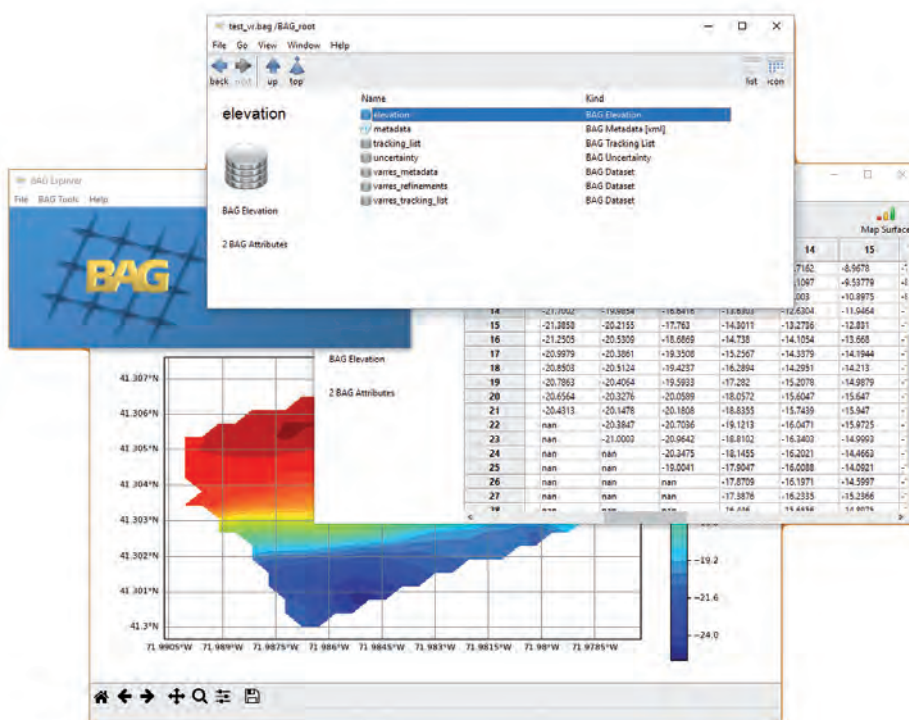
test_vr.bag /BAG_root

File Go View Window Help

back next up top list icon

elevation

BAG Elevation

2 BAG Attributes

| Name | Kind |
|---|---|
| elevation | BAG Elevation |
| metadata | BAG Metadata [xml] |
| tracking_list | BAG Tracking List |
| uncertainty | BAG Uncertainty |
| varres_metadata | BAG Dataset |
| varres_refinements | BAG Dataset |
| varres_tracking_list | BAG Dataset |

BAG Explorer

File BAG Tools Help

BAG

BAG Elevation

2 BAG Attributes

Map Surface

| | | | | | 14 | 15 |
|---|---|---|---|---|---|---|
| | | | | | -7162 | -8.9678 |
| | | | | | 1067 | -9.53779 |
| | | | | | 003 | -10.8975 |
| 14 | -21.7002 | -19.9854 | -18.8416 | -13.8803 | -12.6304 | -11.9464 |
| 15 | -21.3858 | -20.2153 | -17.763 | -14.8011 | -13.2786 | -12.881 |
| 16 | -21.2505 | -20.5309 | -18.6869 | -14.738 | -14.1054 | -13.668 |
| 17 | -20.9979 | -20.3861 | -19.3508 | -15.2567 | -14.3379 | -14.1944 |
| 18 | -20.8503 | -20.5124 | -19.4237 | -16.2894 | -14.2951 | -14.213 |
| 19 | -20.7863 | -20.4064 | -19.5933 | -17.282 | -15.2078 | -14.9879 |
| 20 | -20.6564 | -20.3276 | -20.0589 | -18.0572 | -15.6047 | -15.647 |
| 21 | -20.4313 | -20.1478 | -21.1808 | -18.8355 | -15.7439 | -15.947 |
| 22 | nan | -20.3847 | -20.7036 | -19.1213 | -16.0471 | -15.9725 |
| 23 | nan | -21.0003 | -20.9642 | -18.8102 | -16.3403 | -14.9993 |
| 24 | nan | nan | -20.3475 | -18.1455 | -16.2021 | -14.4663 |
| 25 | nan | nan | -19.0041 | -17.9047 | -16.0088 | -14.0921 |
| 26 | nan | nan | nan | -17.8709 | -16.1971 | -14.5997 |
| 27 | nan | nan | nan | -17.3876 | -16.2335 | -15.2366 |
| 28 | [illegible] | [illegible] | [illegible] | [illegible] | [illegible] | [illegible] |

41.307°N
41.306°N
41.305°N
41.304°N
41.303°N
41.302°N
41.301°N
41.3°N

71.9905°W 71.989°W 71.9875°W 71.986°W 71.9845°W 71.983°W 71.9815°W 71.98°W 71.9785°W

−19.2
−21.6
−24.0